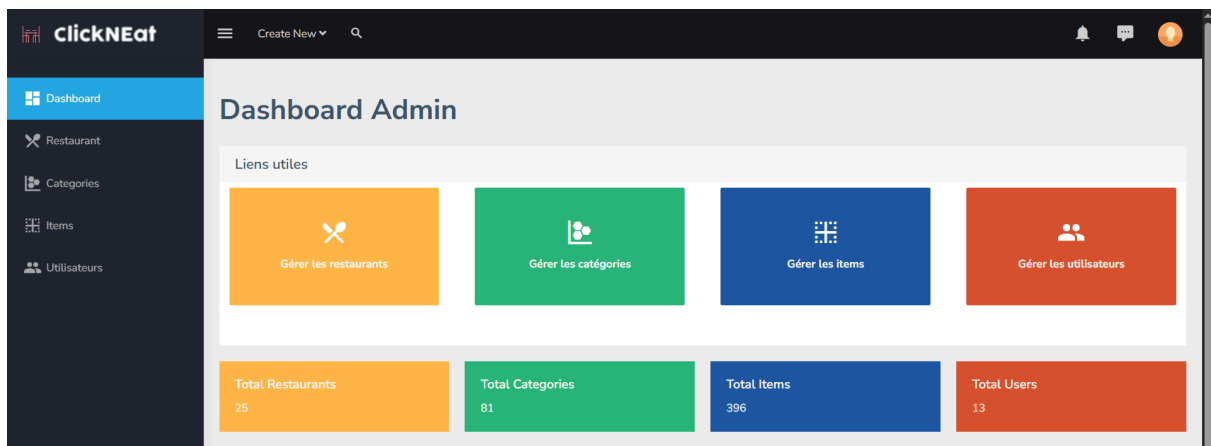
ClickNEat

Create New

Dashboard
Restaurant
Categories
Items
Utilisateurs

Dashboard Admin

Liens utiles

Gérer les restaurants

Gérer les catégories

Gérer les items

Gérer les utilisateurs

Total Restaurants
25

Total Categories
81

Total Items
396

Total Users
13